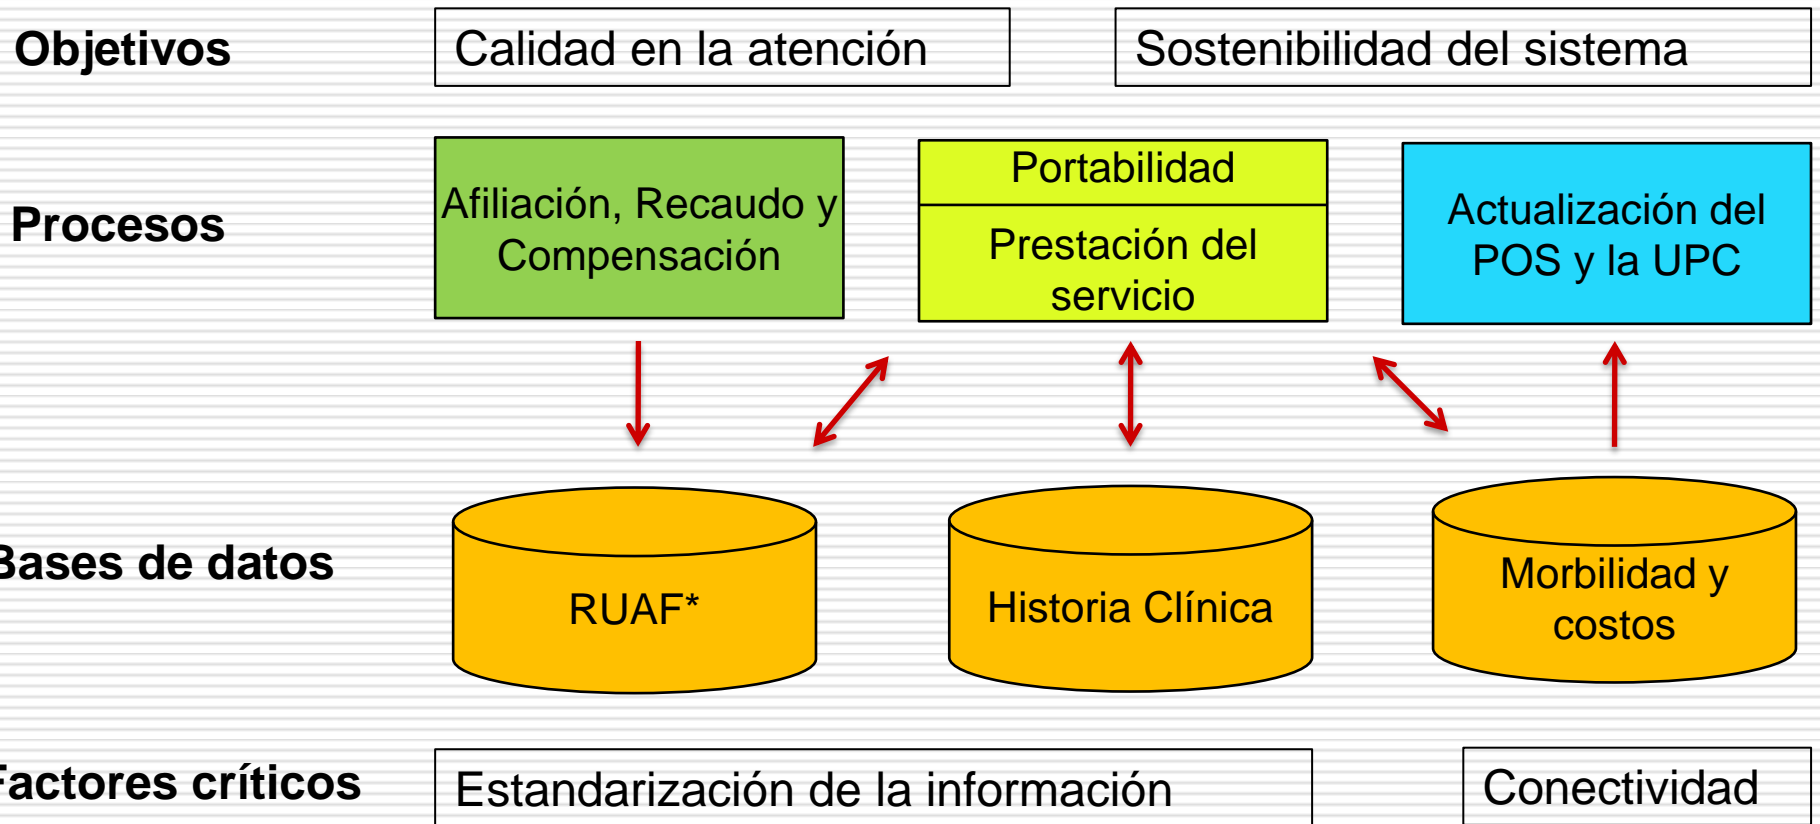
Objetivos

Calidad en la atención

Sostenibilidad del sistema

Procesos

Afiliación, Recaudo y Compensación

Portabilidad

Prestación del servicio

Actualización del POS y la UPC

Bases de datos

RUAF*

Historia Clínica

Morbilidad y costos

Factores críticos

Estandarización de la información

Conectividad